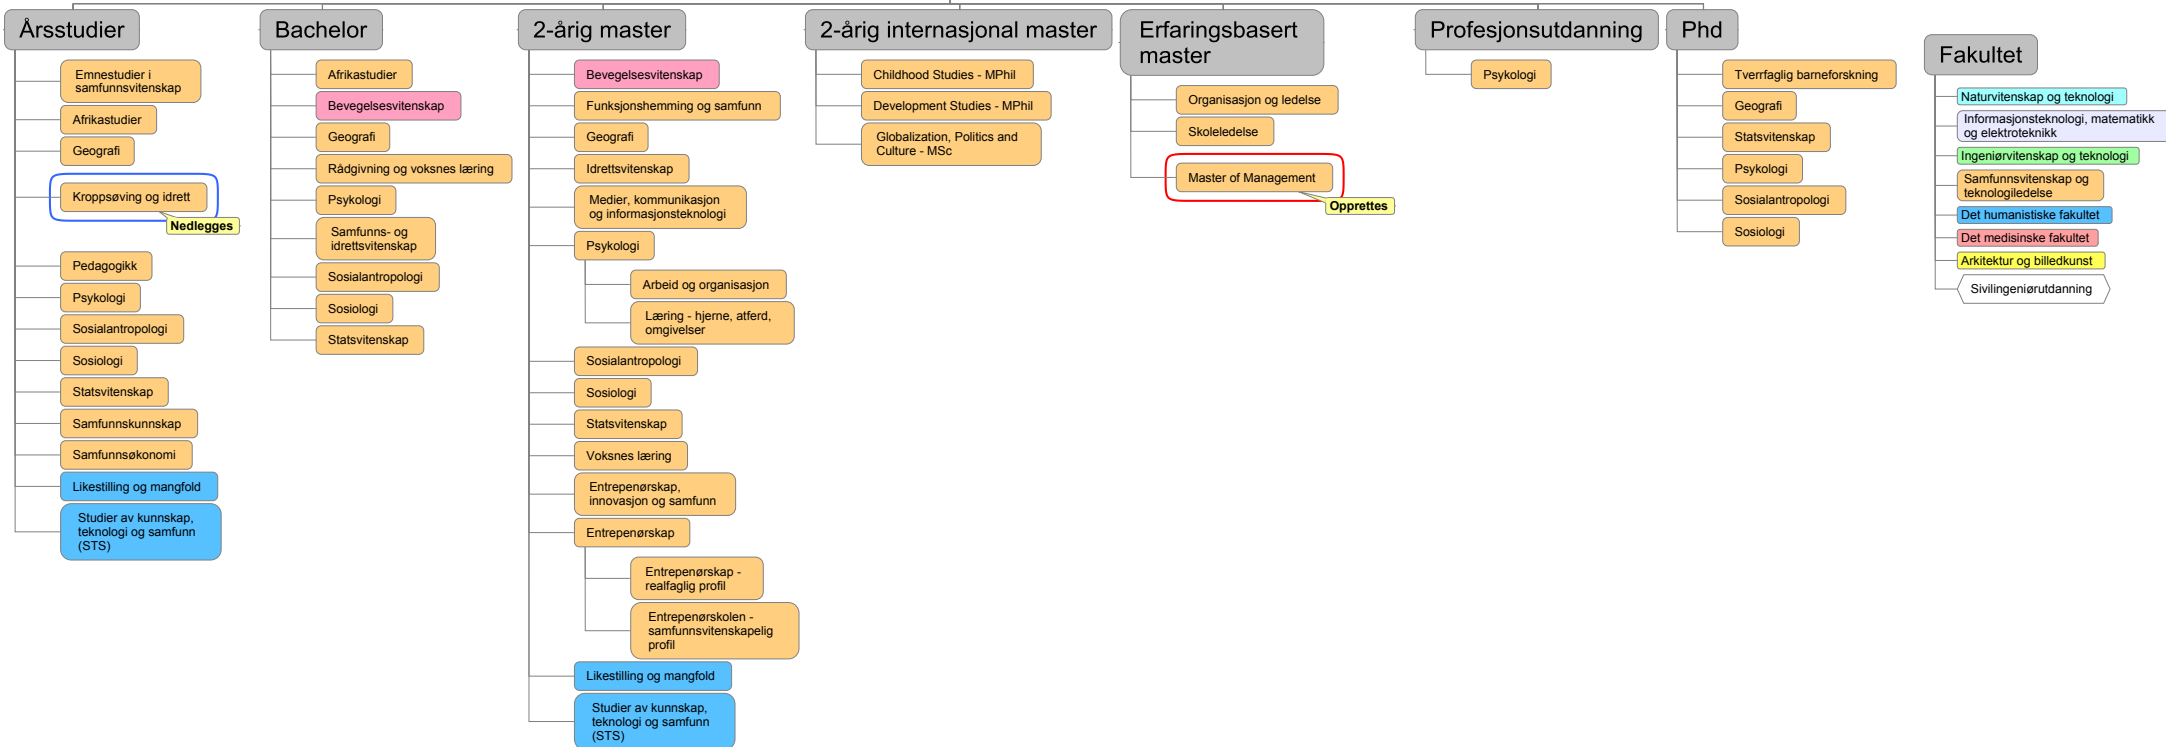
Årsstudier

Emnestudier i samfunnsvitenskap

Afrikastudier

Geografi

Kroppsøving og idrett

Nedlegges

Pedagogikk

Psykologi

Sosialantropologi

Sosiologi

Statsvitenskap

Samfunnskunnskap

Samfunnsøkonomi

Likestilling og mangfold

Studier av kunnskap, teknologi og samfunn (STS)

Bachelor

Afrikastudier

Bevegelsesvitenskap

Geografi

Rådgivning og voksnes læring

Psykologi

Samfunns- og idrettsvitenskap

Sosialantropologi

Sosiologi

Statsvitenskap

2-årig master

Bevegelsesvitenskap

Funksjonshemming og samfunn

Geografi

Idrettsvitenskap

Medier, kommunikasjon og informasjonsteknologi

Psykologi

Arbeid og organisasjon

Læring - hjerne, atferd, omgivelser

Sosialantropologi

Sosiologi

Statsvitenskap

Voksnes læring

Entrepenørskap, innovasjon og samfunn

Entrepenørskap

Entrepenørskap - realfaglig profil

Entrepenørskolen - samfunnsvitenskapelig profil

Likestilling og mangfold

Studier av kunnskap, teknologi og samfunn (STS)

2-årig internasjonal master

Childhood Studies - MPhil

Development Studies - MPhil

Globalization, Politics and Culture - MSc

Erfaringsbasert master

Organisasjon og ledelse

Skoleledelse

Master of Management

Opprettes

Profesjonsutdanning

Psykologi

Phd

Tverrfaglig barneforskning

Geografi

Statsvitenskap

Psykologi

Sosialantropologi

Sosiologi

Fakultet

Naturvitenskap og teknologi

Informasjonsteknologi, matematikk og elektroteknikk

Ingeniørvitenskap og teknologi

Samfunnsvitenskap og teknologiledelse

Det humanistiske fakultet

Det medisinske fakultet

Arkitektur og billedkunst

Sivilingeniørutdanning